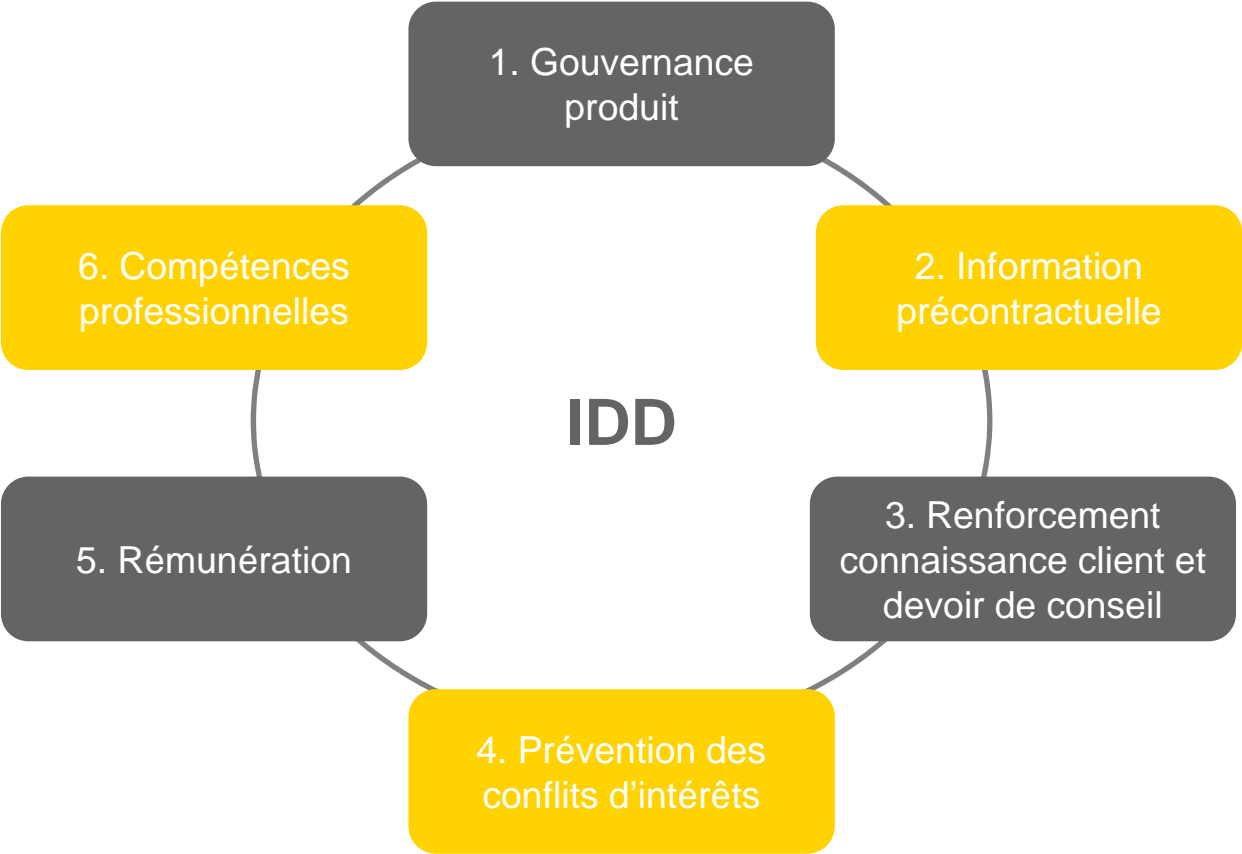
1. Gouvernance produit

2. Information précontractuelle

3. Renforcement connaissance client et devoir de conseil

4. Prévention des conflits d’intérêts

5. Rémunération

6. Compétences professionnelles

IDD